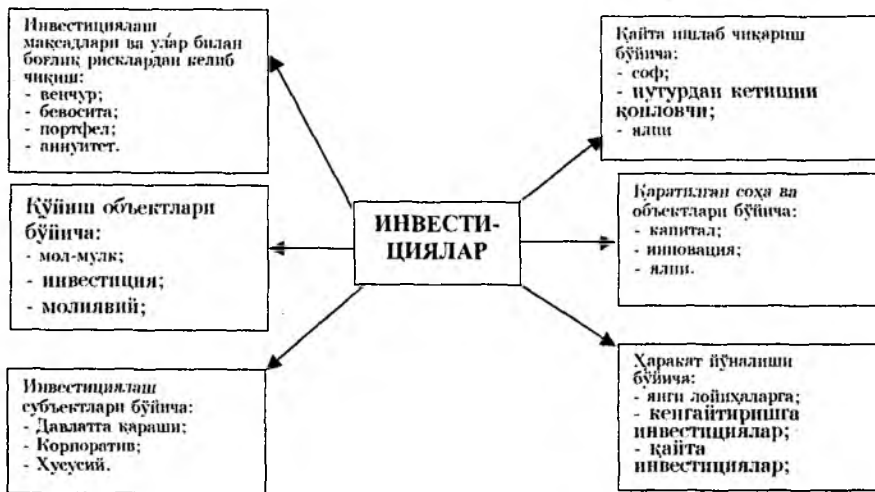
Инвестициялаш мақсадлари ва улар билан боғлиқ рисклардан келиб чиқиш:
- венчур;
- бевосита;
- портфел;
- аннуитет.

Қўйиш объектлари бўйича:
- мол-мулк;
- инвестиция;
- молиявий;

Инвестициялаш субъектлари бўйича:
- Давлатга қараши;
- Корпоратив;
- Хусусий.

ИНВЕСТИЦИЯЛАР

Қайта ишлаб чиқариш бўйича:
- соф;
- нутурдан кетишни қопловчи;
- ялпи

Қаратилган соҳа ва объектлари бўйича:
- капитал;
- инновация;
- ялпи.

Ҳаракат йўналиши бўйича:
- янги лойиҳаларга;
- кенгайтиришга инвестициялар;
- қайта инвестициялар;